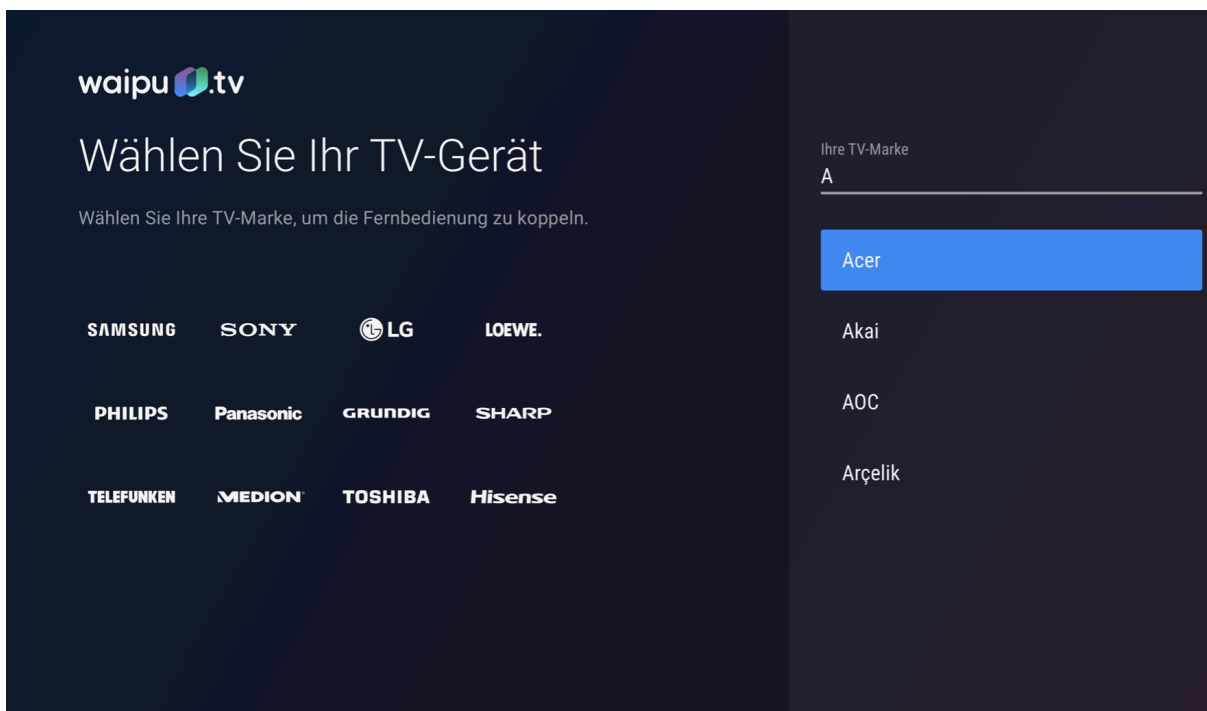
waipu.tv

Wählen Sie Ihr TV-Gerät

Wählen Sie Ihre TV-Marke, um die Fernbedienung zu koppeln.

SAMSUNG SONY LG LOEWE.

PHILIPS Panasonic GRUNDIG SHARP

TELEFUNKEN MEDION TOSHIBA Hisense

Ihre TV-Marke
A

Acer

Akai

AOC

Arçelik